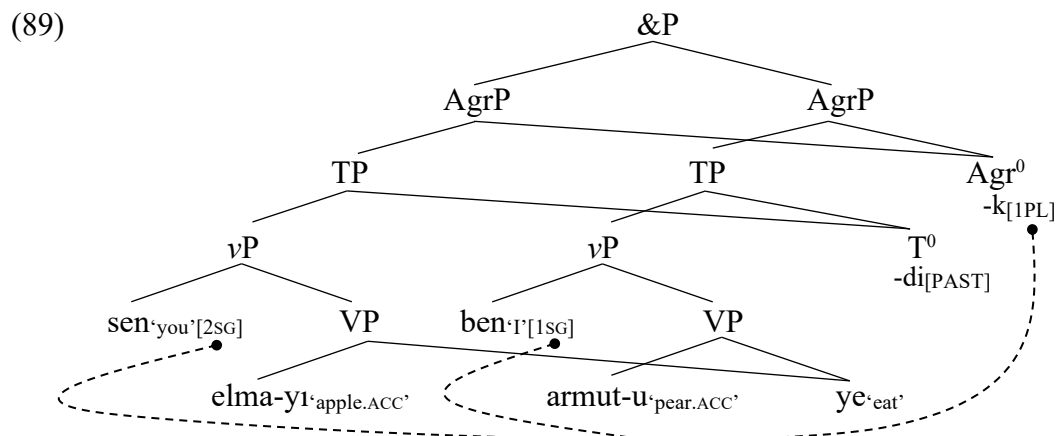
(89)

&P

AgrP

AgrP

TP

TP

Agr$^{0}$

-k$_{[1PL]}$

$v$P

$v$P

T$^{0}$

-di$_{[PAST]}$

sen$_{\text{'you'}[2SG]}$

VP

ben$_{\text{'I'}[1SG]}$

VP

elma-yı$_{\text{'apple.ACC'}}$

armut-u$_{\text{'pear.ACC'}}$

ye$_{\text{'eat'}}$